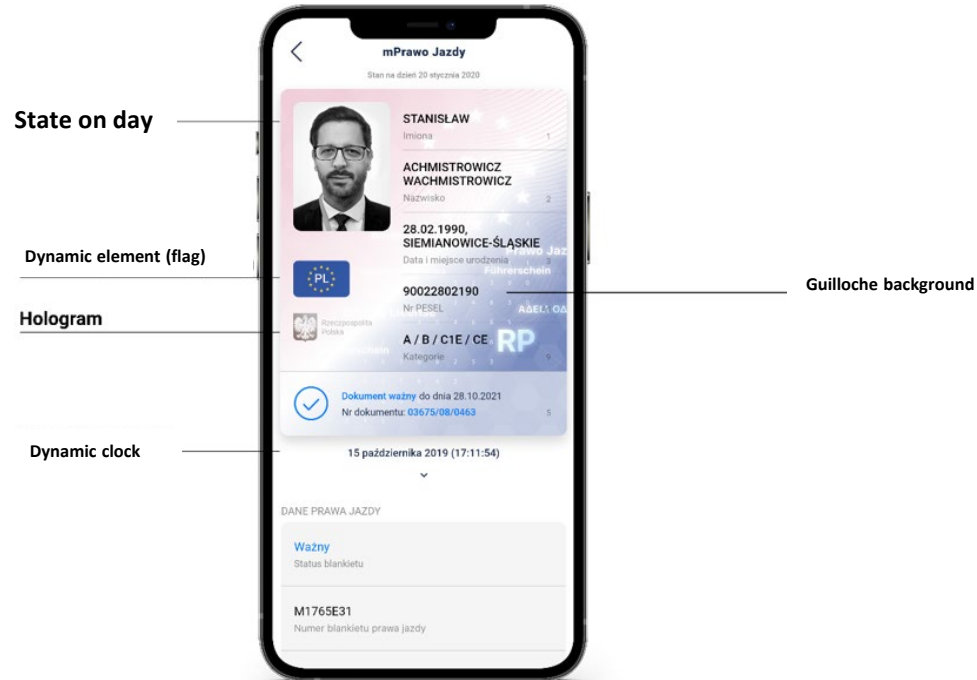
mPrawo Jazdy

Stan na dzień 20 stycznia 2020

State on day

STANISŁAW
Imiona 1

ACHMISTROWICZ WACHMISTROWICZ
Nazwisko 2

28.02.1990, SIEMIANOWICE-ŚLĄSKIE
Data i miejsce urodzenia 3

Dynamic element (flag)

PL

Prawo Jazdy
Führerschein

90022802190
Nr PESEL

ΑΔΕΙΑ ΟΔ

Guilloche background

Hologram

Rzeczpospolita Polska

A / B / C1E / CE
Kategorie 9

RP

Dokument ważny do dnia 28.10.2021
Nr dokumentu: 03675/08/0463 5

Dynamic clock

15 października 2019 (17:11:54)

DANE PRAWA JAZDY

Ważny
Status blankietu

M1765E31
Numer blankietu prawa jazdy